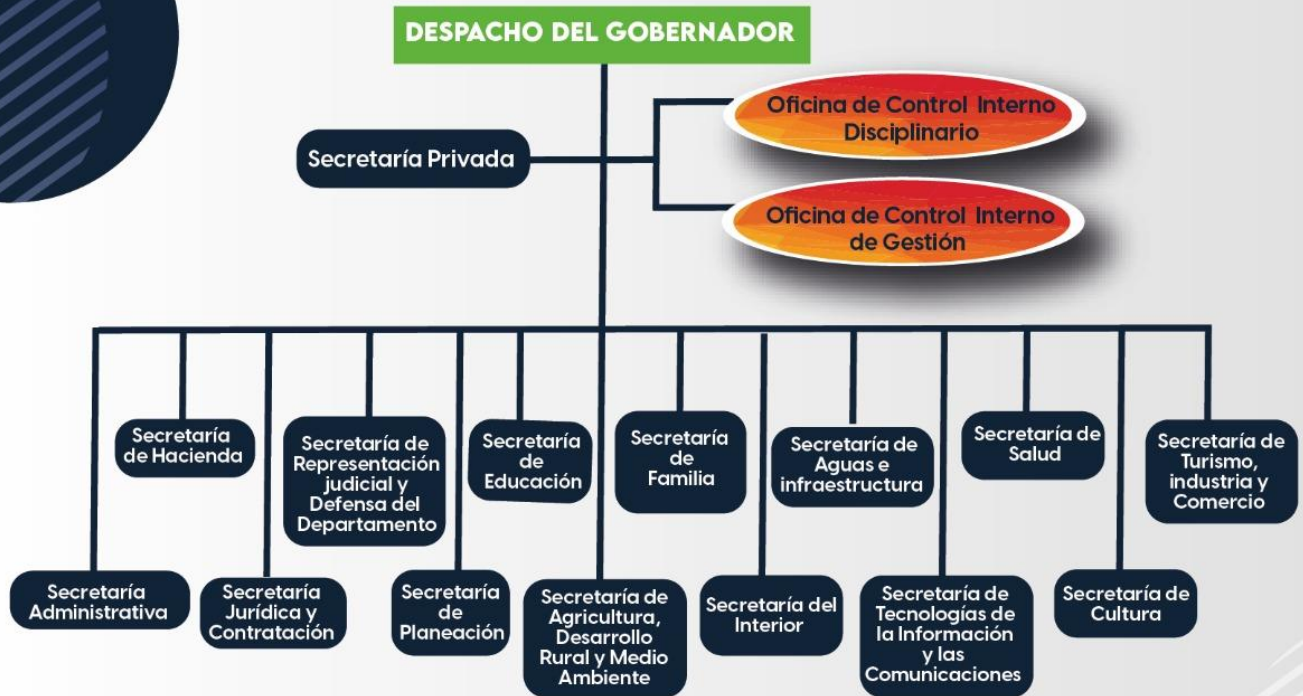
DESPACHO DEL GOBERNADOR

Secretaría Privada

Oficina de Control Interno Disciplinario

Oficina de Control Interno de Gestión

Secretaría de Hacienda

Secretaría de Representación judicial y Defensa del Departamento

Secretaría de Educación

Secretaría de Familia

Secretaría de Aguas e infraestructura

Secretaría de Salud

Secretaría de Turismo, industria y Comercio

Secretaría Administrativa

Secretaría Jurídica y Contratación

Secretaría de Planeación

Secretaría de Agricultura, Desarrollo Rural y Medio Ambiente

Secretaría del Interior

Secretaría de Tecnologías de la Información y las Comunicaciones

Secretaría de Cultura